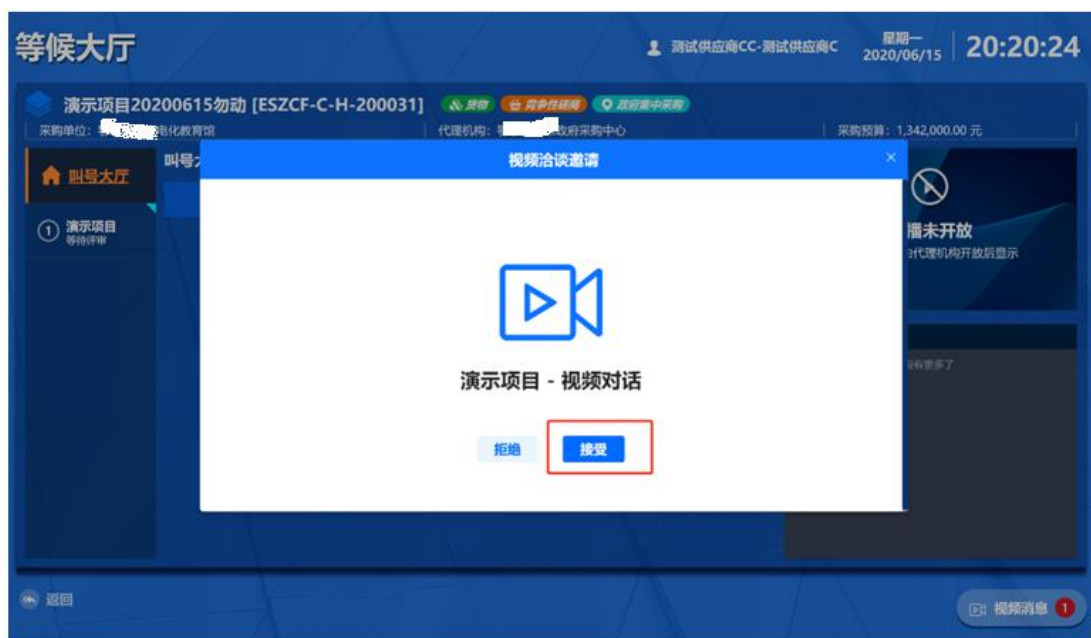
等候大厅

测试供应商CC-测试供应商C

星期一
2020/06/15

20:20:24

演示项目20200615勿动 [ESZCF-C-H-200031]

货物

竞争性磋商

政府集中采购

采购单位：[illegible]电化教育馆

代理机构：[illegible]政府采购中心

采购预算：1,342,000.00 元

叫号大厅

① 演示项目
等待评审

叫号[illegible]

视频洽谈邀请

×

演示项目 - 视频对话

拒绝

接受

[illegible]播未开放

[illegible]代理机构开放后显示

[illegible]没有更多了

返回

视频消息 1